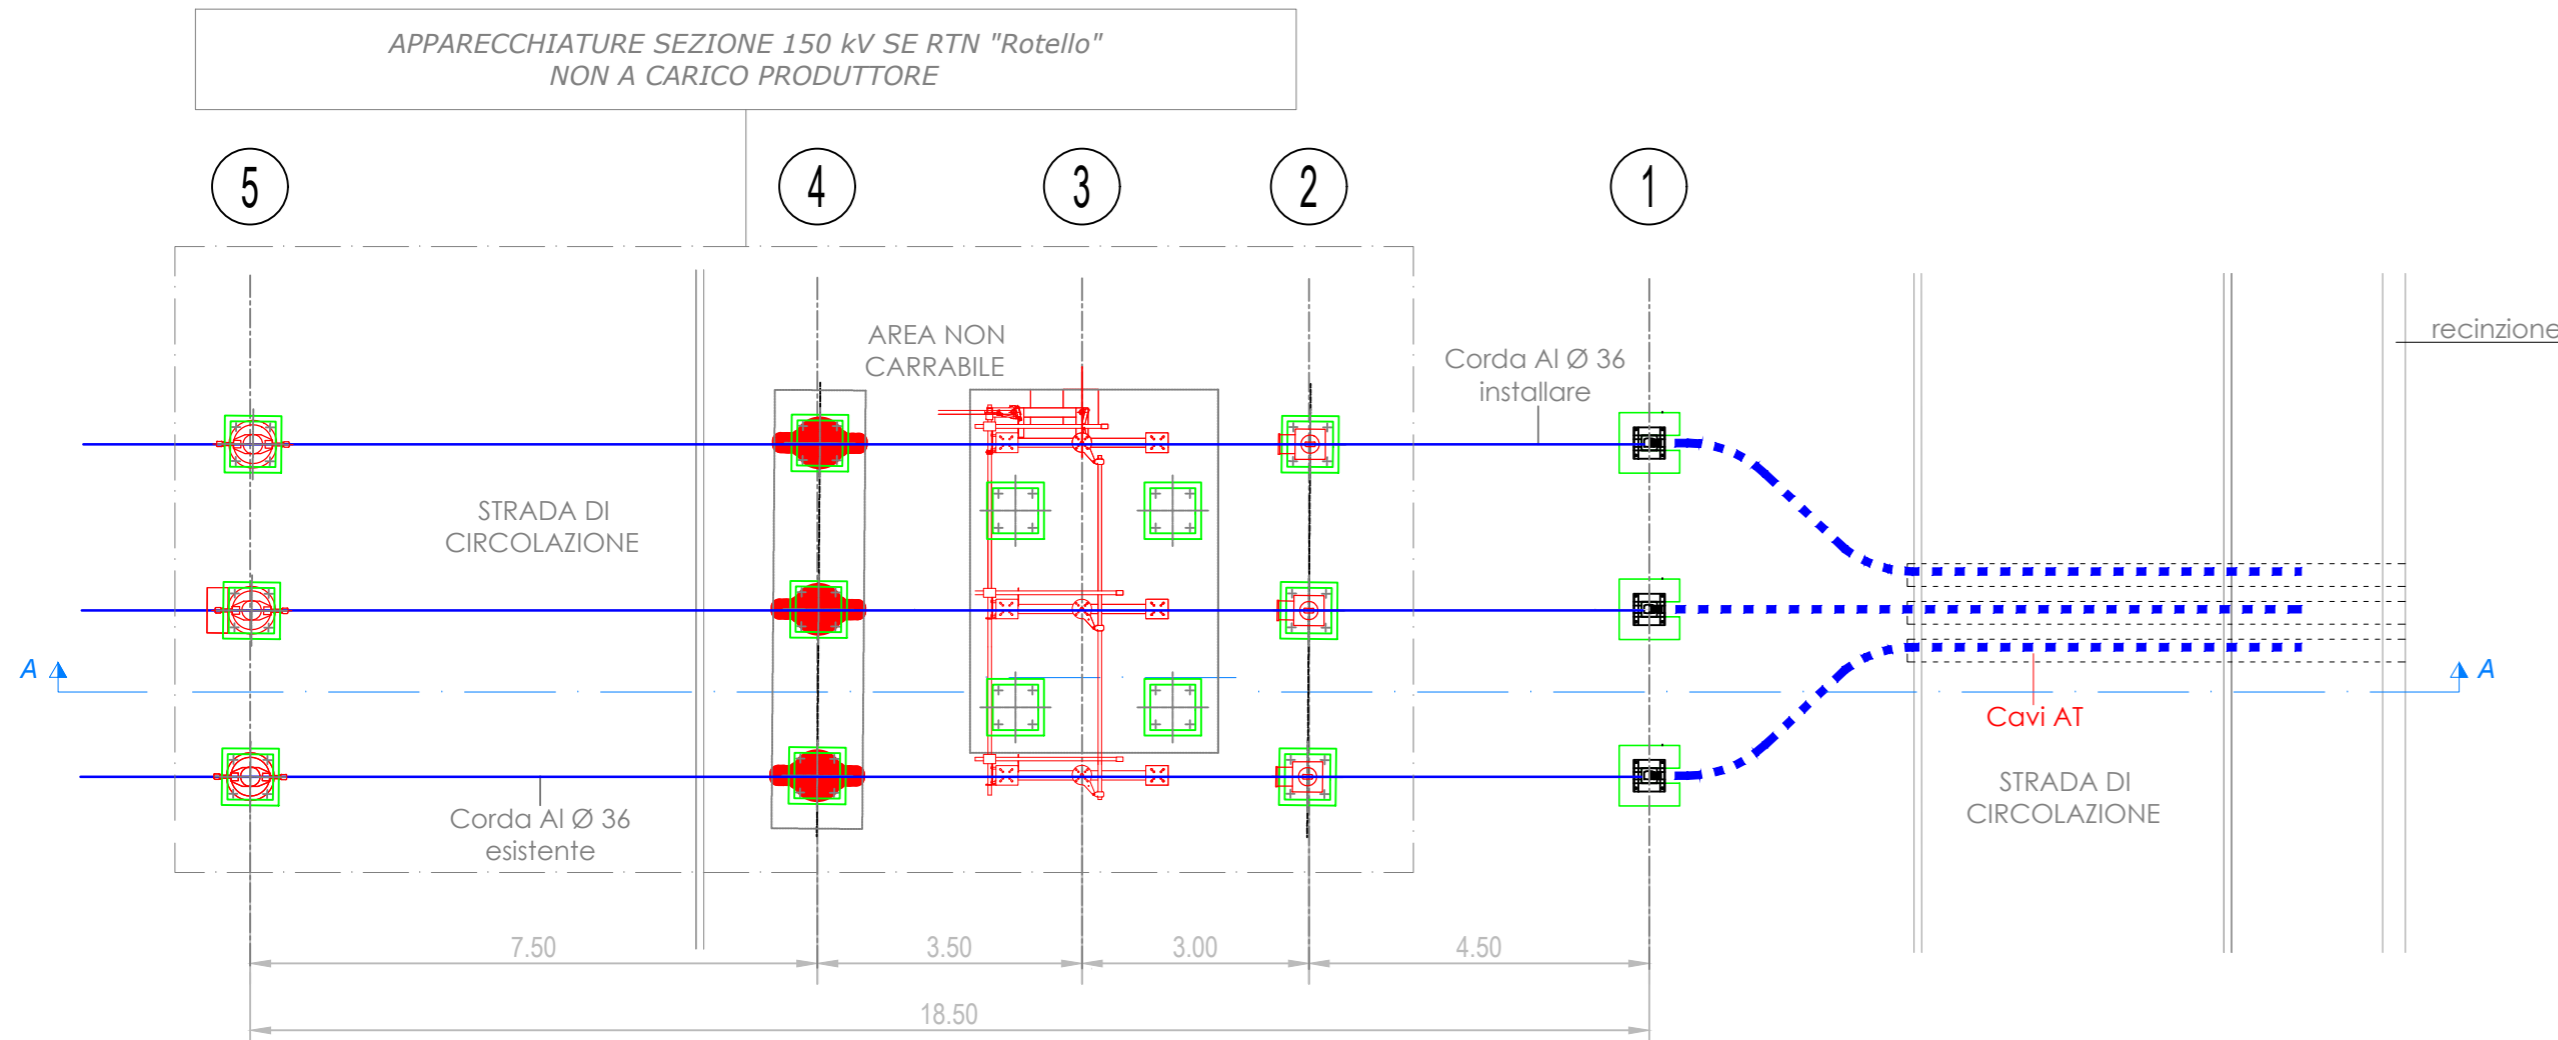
APPARECCHIATURE SEZIONE 150 kV SE RTN "Rotello"
NON A CARICO PRODUTTORE

5

4

3

2

1

AREA NON CARRABILE

Corda Al Ø 36 installare

recinzione

STRADA DI CIRCOLAZIONE

A

A

Cavi AT

STRADA DI CIRCOLAZIONE

Corda Al Ø 36 esistente

7.50

3.50

3.00

4.50

18.50